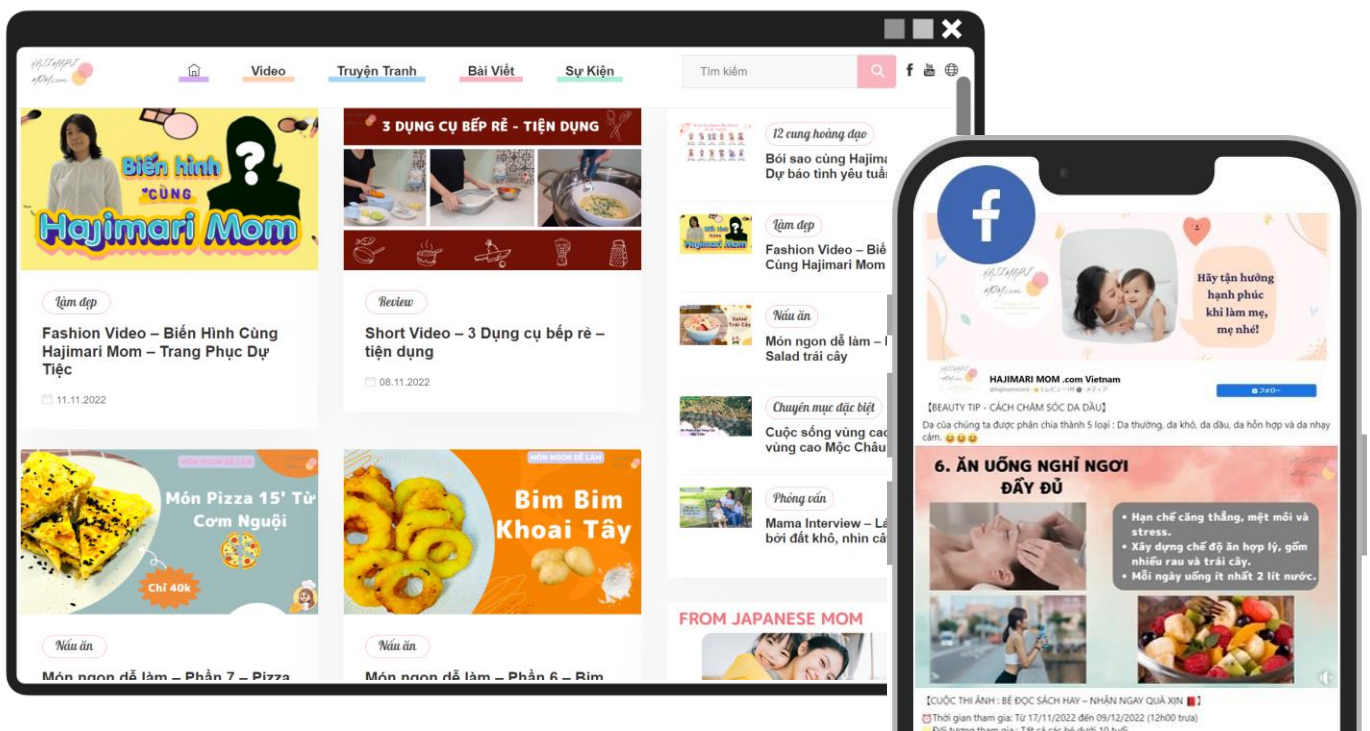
HAJIMARI MOM.com

Video
Truyện Tranh
Bài Viết
Sự Kiện
Tìm kiếm

Biến hình cùng Hajimari Mom

Làm đẹp
Fashion Video – Biến Hình Cùng Hajimari Mom – Trang Phục Dự Tiệc
11.11.2022

3 DỤNG CỤ BẾP RẺ - TIỆN DỤNG

Review
Short Video – 3 Dụng cụ bếp rẻ – tiện dụng
08.11.2022

12 cung hoàng đạo
Bói sao cùng Hajima
Dự báo tình yêu tuầ

Làm đẹp
Fashion Video – Biế
Cùng Hajimari Mom

Nấu ăn
Món ngon dễ làm –
Salad trái cây

Chuyên mục đặc biệt
Cuộc sống vùng cao
vùng cao Mộc Châu

Phỏng vấn
Mama Interview – Là
bởi đất khô, nhìn cây

MÓN NGON DỄ LÀM
Món Pizza 15' Từ Cơm Nguội
Chỉ 40k

Nấu ăn
Món ngon dễ làm – Phần 7 – Pizza

MÓN NGON DỄ LÀM
Bim Bim Khoai Tây

Nấu ăn
Món ngon dễ làm – Phần 6 – Bim

FROM JAPANESE MOM

Hãy tận hưởng hạnh phúc khi làm mẹ, mẹ nhé!

HAJIMARI MOM .com Vietnam
フォロー

【BEAUTY TIP - CÁCH CHĂM SÓC DA DẦU】
Da của chúng ta được phân chia thành 5 loại : Da thường, da khô, da dầu, da hỗn hợp và da nhạy cảm. 😀😀😀

6. ĂN UỐNG NGHỈ NGƠI ĐẦY ĐỦ
• Hạn chế căng thẳng, mệt mỏi và stress.
• Xây dựng chế độ ăn hợp lý, gồm nhiều rau và trái cây.
• Mỗi ngày uống ít nhất 2 lít nước.

【CUỘC THI ẢNH : BÉ ĐỌC SÁCH HAY – NHẬN NGAY QUÀ XỊN】
⏰Thời gian tham gia: Từ 17/11/2022 đến 09/12/2022 (12h00 trưa)
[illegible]